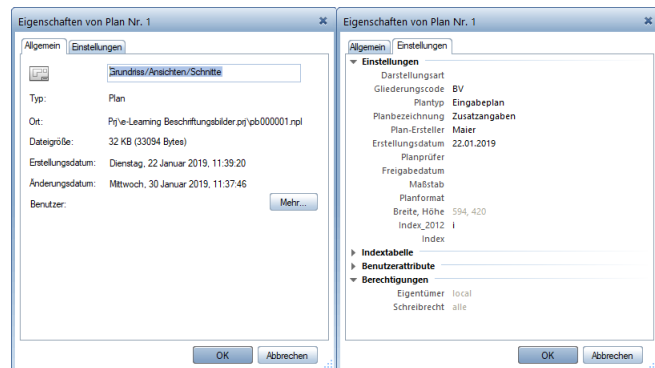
Eigenschaften von Plan Nr. 1

Allgemein | Einstellungen

Grundriss/Ansichten/Schnitte

Typ: Plan

Ort: Prj\e-Learning Beschriftungsbilder.prj\pb000001.npl

Dateigröße: 32 KB (33094 Bytes)

Erstellungsdatum: Dienstag, 22 Januar 2019, 11:39:20

Änderungsdatum: Mittwoch, 30 Januar 2019, 11:37:46

Benutzer:

Mehr...

OK | Abbrechen

Eigenschaften von Plan Nr. 1

Allgemein | Einstellungen

Einstellungen

| | |
|---|---|
| Darstellungsart | |
| Gliederungscode | BV |
| Plantyp | Eingabeplan |
| Planbezeichnung | Zusatzangaben |
| Plan-Ersteller | Maier |
| Erstellungsdatum | 22.01.2019 |
| Planprüfer | |
| Freigabedatum | |
| Maßstab | |
| Planformat | |
| Breite, Höhe | 594, 420 |
| Index_2012 | i |
| Index | |

Indextabelle

Benutzerattribute

Berechtigungen

| | |
|---|---|
| Eigentümer | local |
| Schreibrecht | alle |

OK | Abbrechen